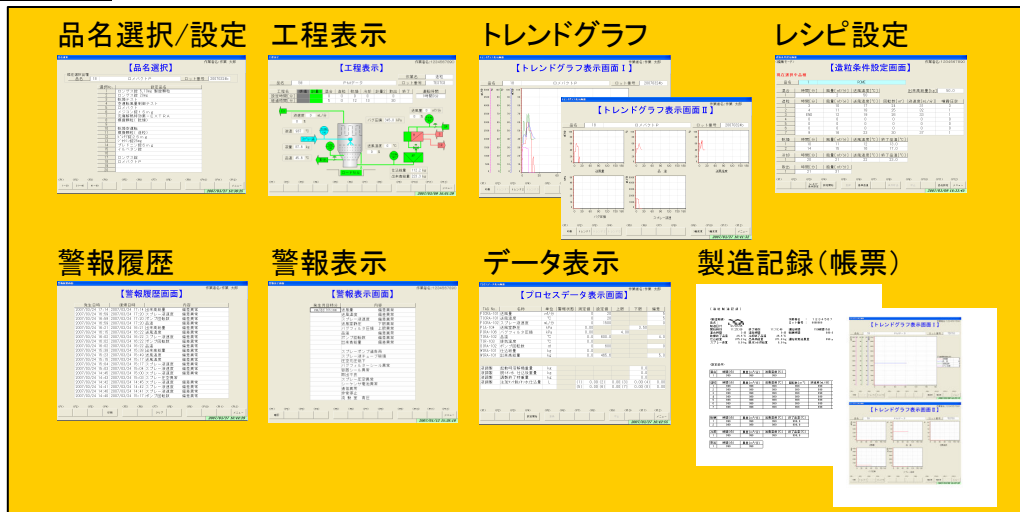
品名選択/設定

【品名選択】

工程表示

【工程表示】

トレンドグラフ

【トレンドグラフ表示画面Ⅰ】

【トレンドグラフ表示画面Ⅱ】

レシピ設定

【造粒条件設定画面】

警報履歴

【警報履歴画面】

警報表示

【警報表示画面】

データ表示

【プロセスデータ表示画面】

製造記録(帳票)

【トレンドグラフ表示画面Ⅰ】

【トレンドグラフ表示画面Ⅱ】